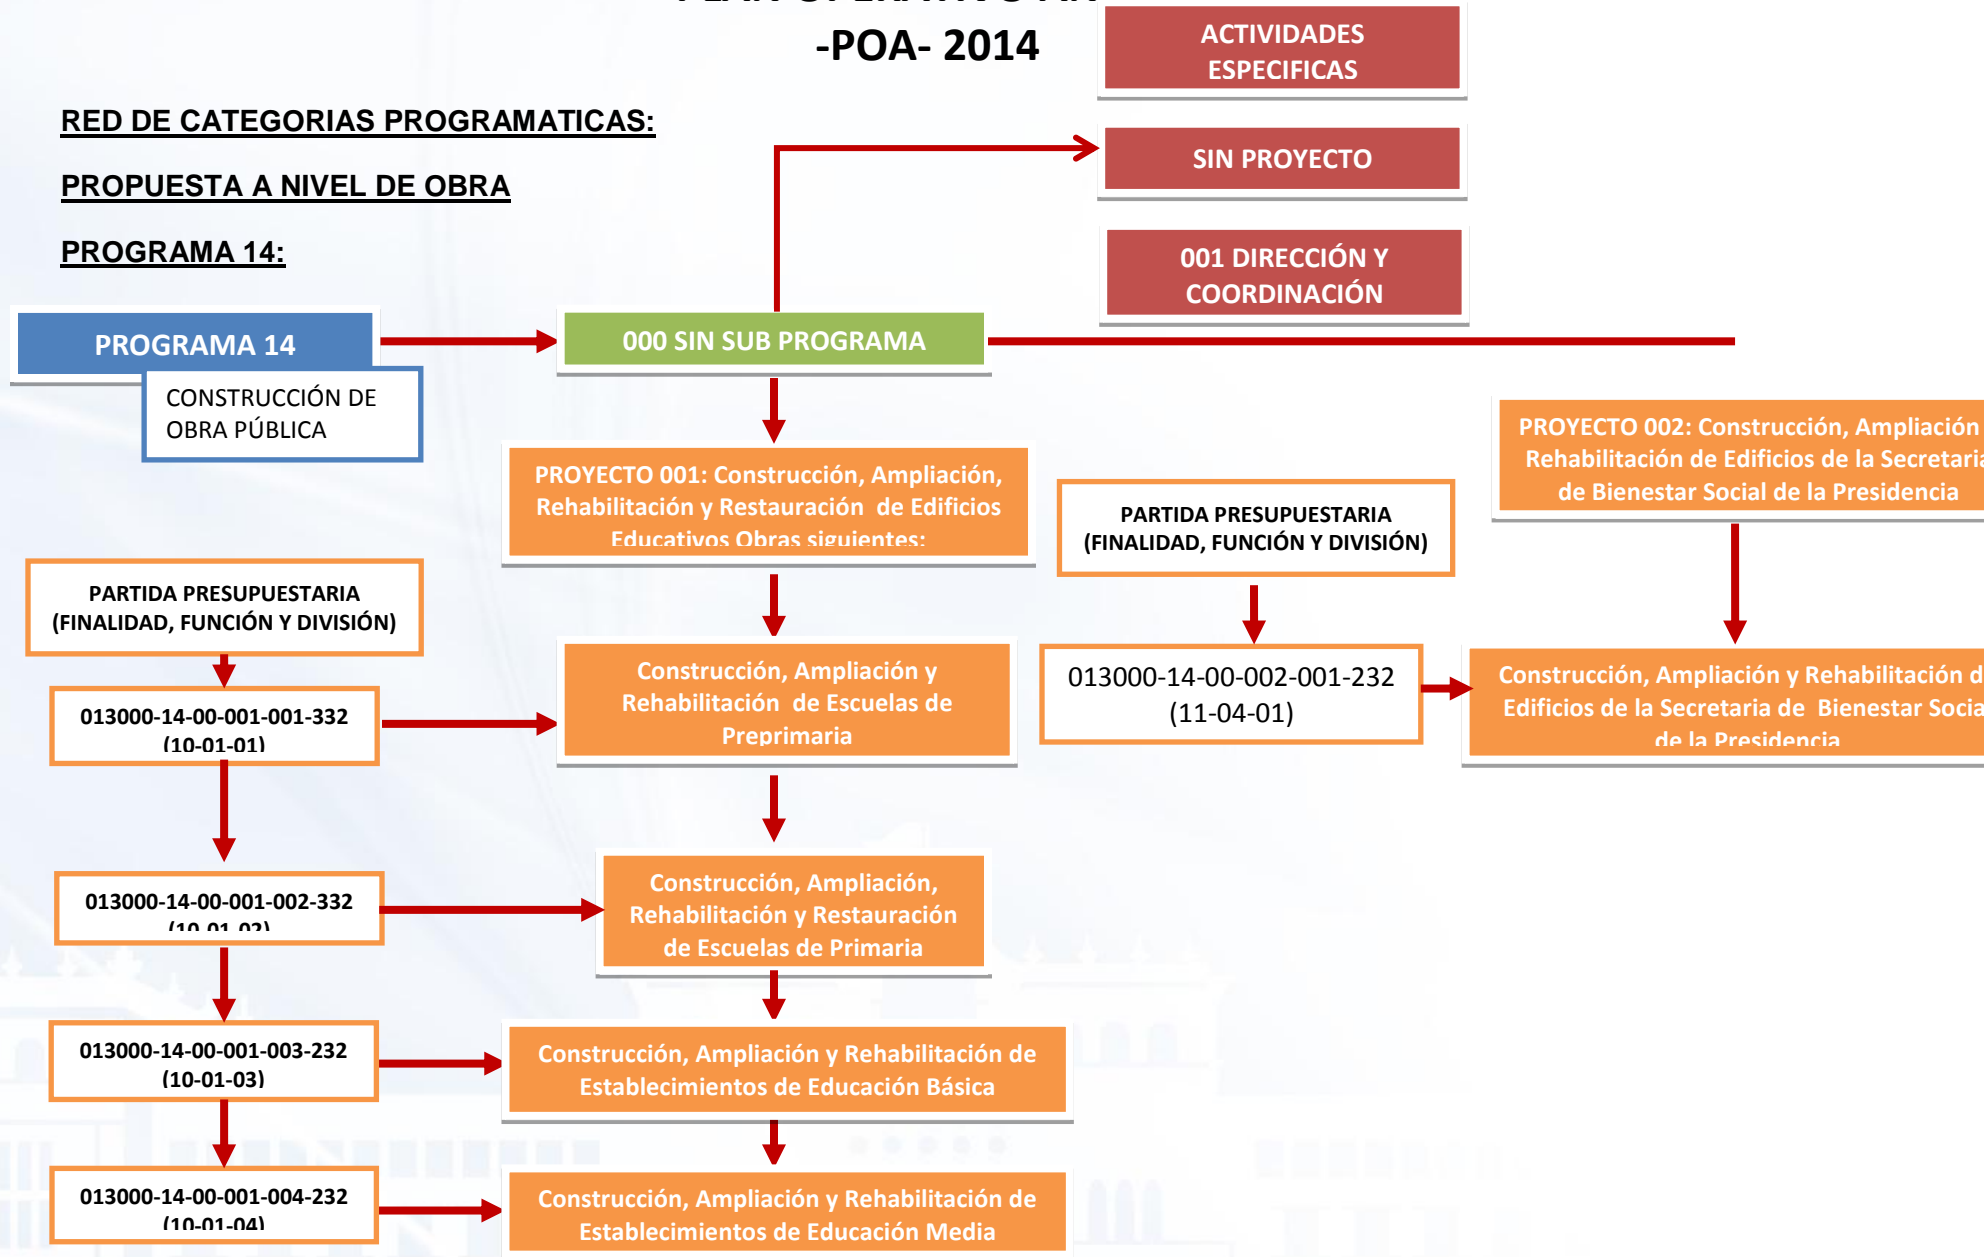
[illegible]
-POA- 2014

ACTIVIDADES ESPECIFICAS

RED DE CATEGORIAS PROGRAMATICAS:

SIN PROYECTO

PROPUESTA A NIVEL DE OBRA

PROGRAMA 14:

001 DIRECCIÓN Y COORDINACIÓN

PROGRAMA 14

CONSTRUCCIÓN DE OBRA PÚBLICA

000 SIN SUB PROGRAMA

PROYECTO 001: Construcción, Ampliación, Rehabilitación y Restauración de Edificios Educativos Obras siguientes:

PARTIDA PRESUPUESTARIA (FINALIDAD, FUNCIÓN Y DIVISIÓN)

PROYECTO 002: Construcción, Ampliación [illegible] Rehabilitación de Edificios de la Secretari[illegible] de Bienestar Social de la Presidencia

PARTIDA PRESUPUESTARIA (FINALIDAD, FUNCIÓN Y DIVISIÓN)

013000-14-00-001-001-332 (10-01-01)

Construcción, Ampliación y Rehabilitación de Escuelas de Preprimaria

013000-14-00-002-001-232 (11-04-01)

Construcción, Ampliación y Rehabilitación d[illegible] Edificios de la Secretaria de Bienestar Socia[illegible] de la Presidencia

013000-14-00-001-002-332 (10-01-02)

Construcción, Ampliación, Rehabilitación y Restauración de Escuelas de Primaria

013000-14-00-001-003-232 (10-01-03)

Construcción, Ampliación y Rehabilitación de Establecimientos de Educación Básica

013000-14-00-001-004-232 (10-01-04)

Construcción, Ampliación y Rehabilitación de Establecimientos de Educación Media